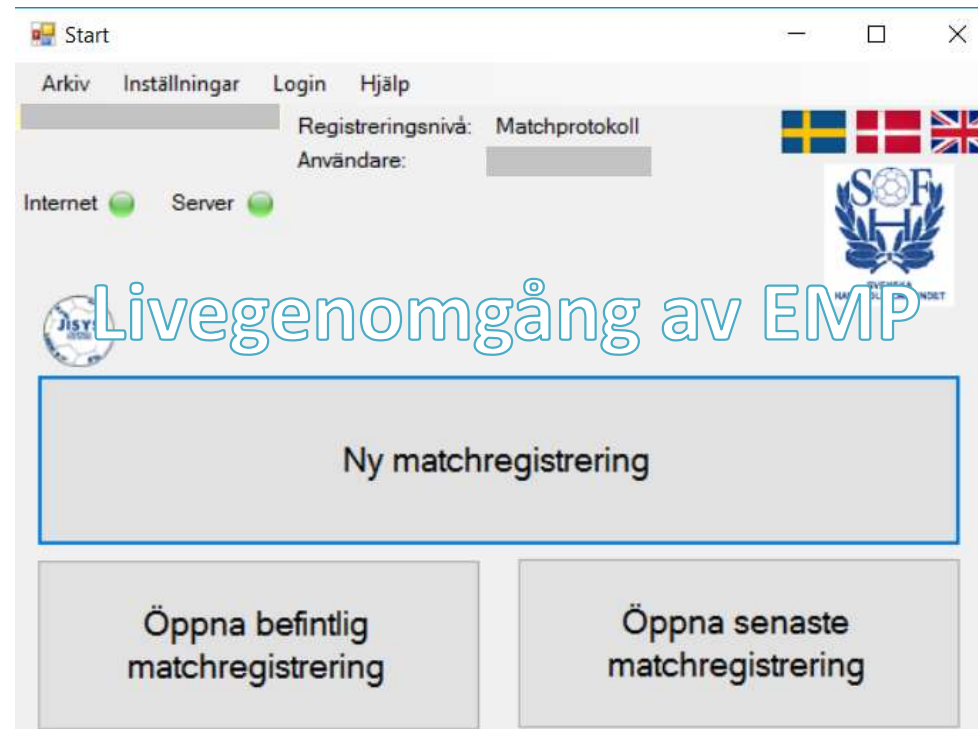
Start

Arkiv Inställningar Login Hjälp

Registreringsnivå: Matchprotokoll
Användare:

Internet Server

SOF H

Livegenomgång av EMP

Ny matchregistrering

Öppna befintlig matchregistrering

Öppna senaste matchregistrering